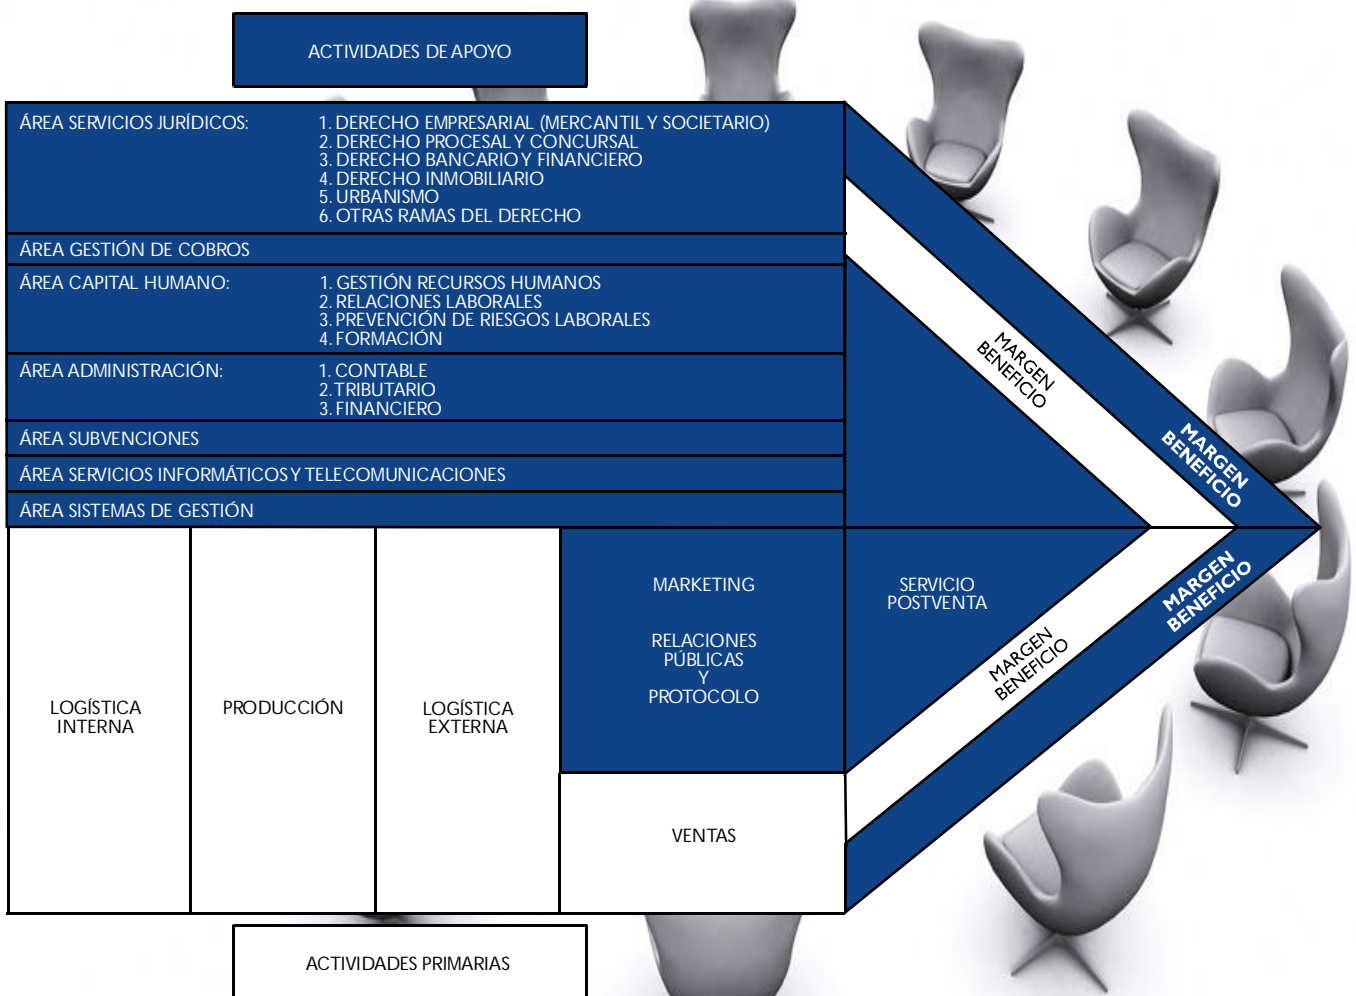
ACTIVIDADES DE APOYO

ÁREA SERVICIOS JURÍDICOS:
1. DERECHO EMPRESARIAL (MERCANTIL Y SOCIETARIO)
2. DERECHO PROCESAL Y CONCURSAL
3. DERECHO BANCARIO Y FINANCIERO
4. DERECHO INMOBILIARIO
5. URBANISMO
6. OTRAS RAMAS DEL DERECHO

ÁREA GESTIÓN DE COBROS

ÁREA CAPITAL HUMANO:
1. GESTIÓN RECURSOS HUMANOS
2. RELACIONES LABORALES
3. PREVENCIÓN DE RIESGOS LABORALES
4. FORMACIÓN

ÁREA ADMINISTRACIÓN:
1. CONTABLE
2. TRIBUTARIO
3. FINANCIERO

ÁREA SUBVENCIONES

ÁREA SERVICIOS INFORMÁTICOS Y TELECOMUNICACIONES

ÁREA SISTEMAS DE GESTIÓN

MARGEN BENEFICIO

MARGEN BENEFICIO

LOGÍSTICA INTERNA

PRODUCCIÓN

LOGÍSTICA EXTERNA

MARKETING

RELACIONES PÚBLICAS Y PROTOCOLO

SERVICIO POSTVENTA

MARGEN BENEFICIO

MARGEN BENEFICIO

VENTAS

ACTIVIDADES PRIMARIAS